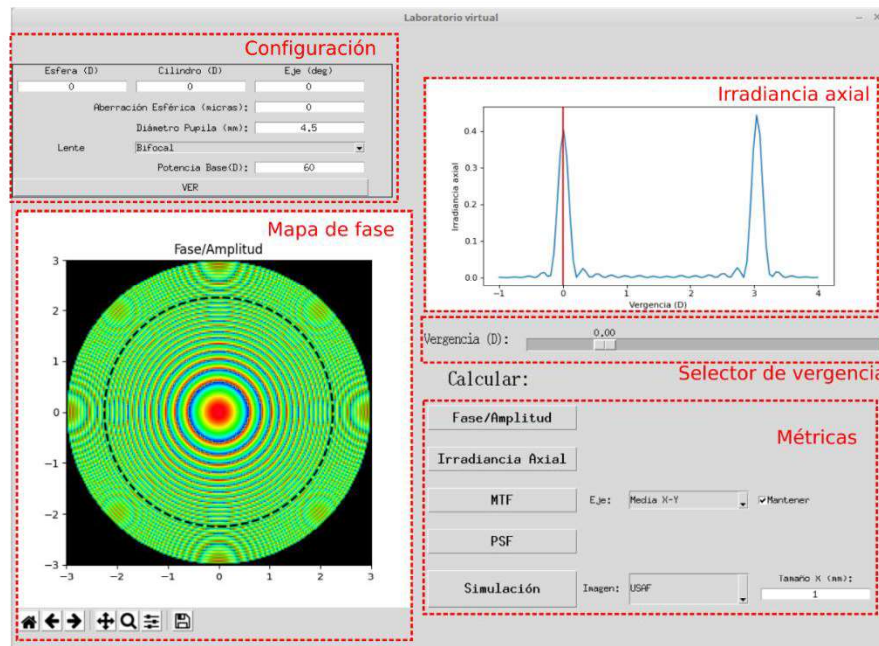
Laboratorio virtual

Configuración

| Esfera (D) | Cilindro (D) | Eje (deg) |
|---|---|---|
| 0 | 0 | 0 |

Aberración Esférica (micras): 0

Diámetro Pupila (mm): 4.5

Lente Bifocal

Potencia Base(D): 60

VER

Irradiancia axial

0.4
0.3
0.2
0.1
0.0

Irradiancia axial

-1 0 1 2 3 4

Vergencia (D)

Mapa de fase

Fase/Amplitud

3
2
1
0
−1
−2
−3

−3 −2 −1 0 1 2 3

Vergencia (D): 0.00

Selector de vergencia

Calcular:

Métricas

Fase/Amplitud

Irradiancia Axial

MTF Eje: Media X-Y ✓Mantener

PSF

Simulación Imagen: USAF Tamaño X (mm): 1